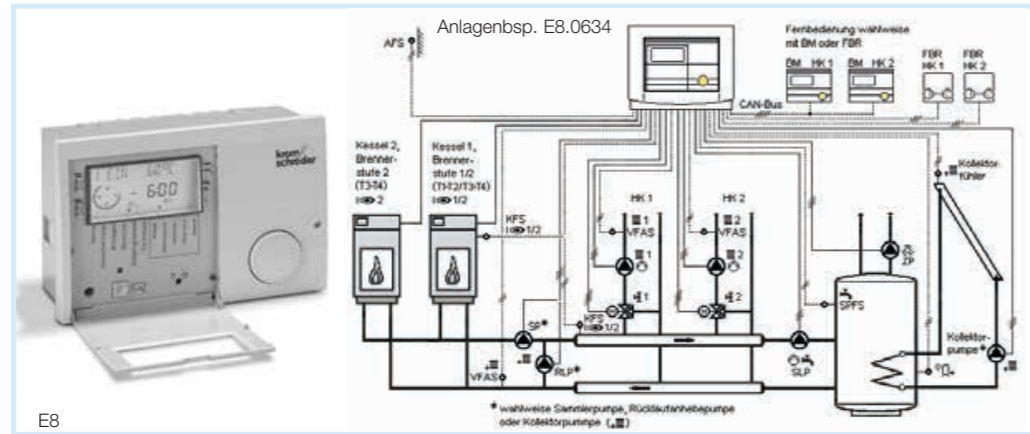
E8

Anlagenbsp. E8.0634

AFS

Fernbedienung wahlweise mit BM oder FBR

BM HK 1

BM HK 2

FBR HK 1

FBR HK 2

CAN-Bus

Kessel 2, Brennerstufe 2 (T3-T4) 2

Kessel 1, Brennerstufe 1/2 (T1-T2/T3-T4) 1/2

KFS 1/2

HK 1

HK 2

1 VFAS

2 VFAS

1

2

1

2

Kollektor Fühler

SP

SPFS

SP*

KFS 1/2

VFAS

RLP*

SLP

Kollektorpumpe*

* wahlweise Sammlerpumpe, Rücklaufanhebepumpe oder Kollektorpumpe